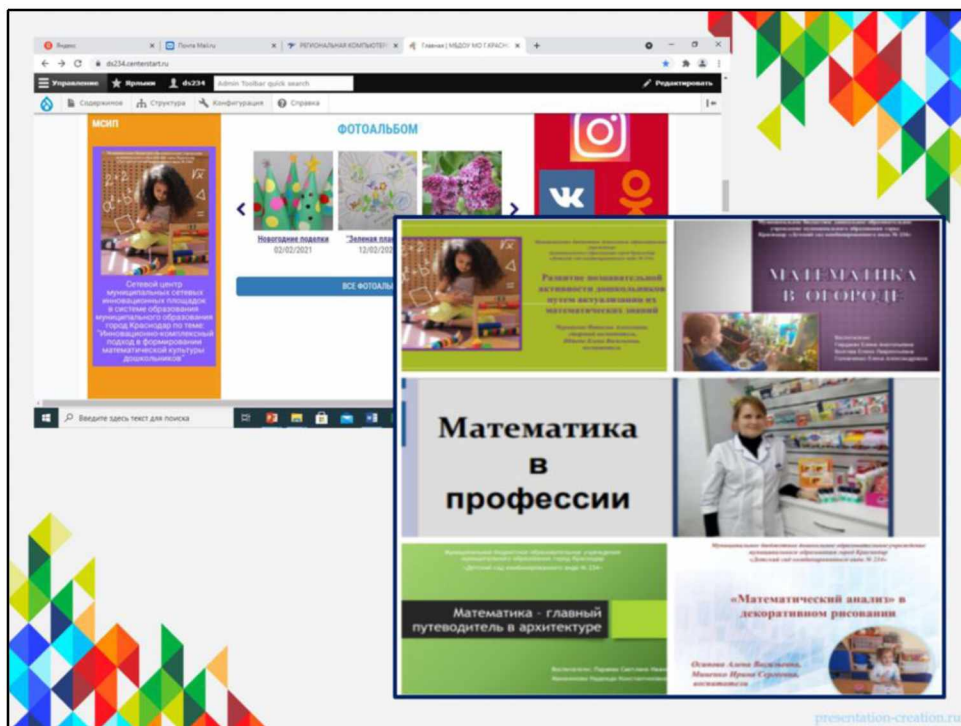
Яндекс | Почта Mail.ru | РЕГИОНАЛЬНАЯ КОМПЬЮТЕ | Главная | МБДОУ МО Г.КРАСНО

ds234.centerstart.ru

Управление | Ярлыки | ds234 | Admin Toolbar quick search | Редактировать

Содержимое | Структура | Конфигурация | Справка

МСИП

Сетевой центр муниципальных сетевых инновационных площадок в системе образования муниципального образования город Краснодар по теме: "Инновационно-комплексный подход в формировании математической культуры дошкольников"

ФОТОАЛЬБОМ

Новогодние поделки
02/02/2021

"Зеленая пла
12/02/2

ВСЕ ФОТОАЛЬ

Введите здесь текст для поиска

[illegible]

Развитие познавательной активности дошкольников путем актуализации их математических знаний

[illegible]

МАТЕМАТИКА В ОГОРОДЕ

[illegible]

Математика в профессии

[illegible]

Математика - главный путеводитель в архитектуре

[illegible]

«Математический анализ» в декоративном рисовании

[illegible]

presentation-creation.ru